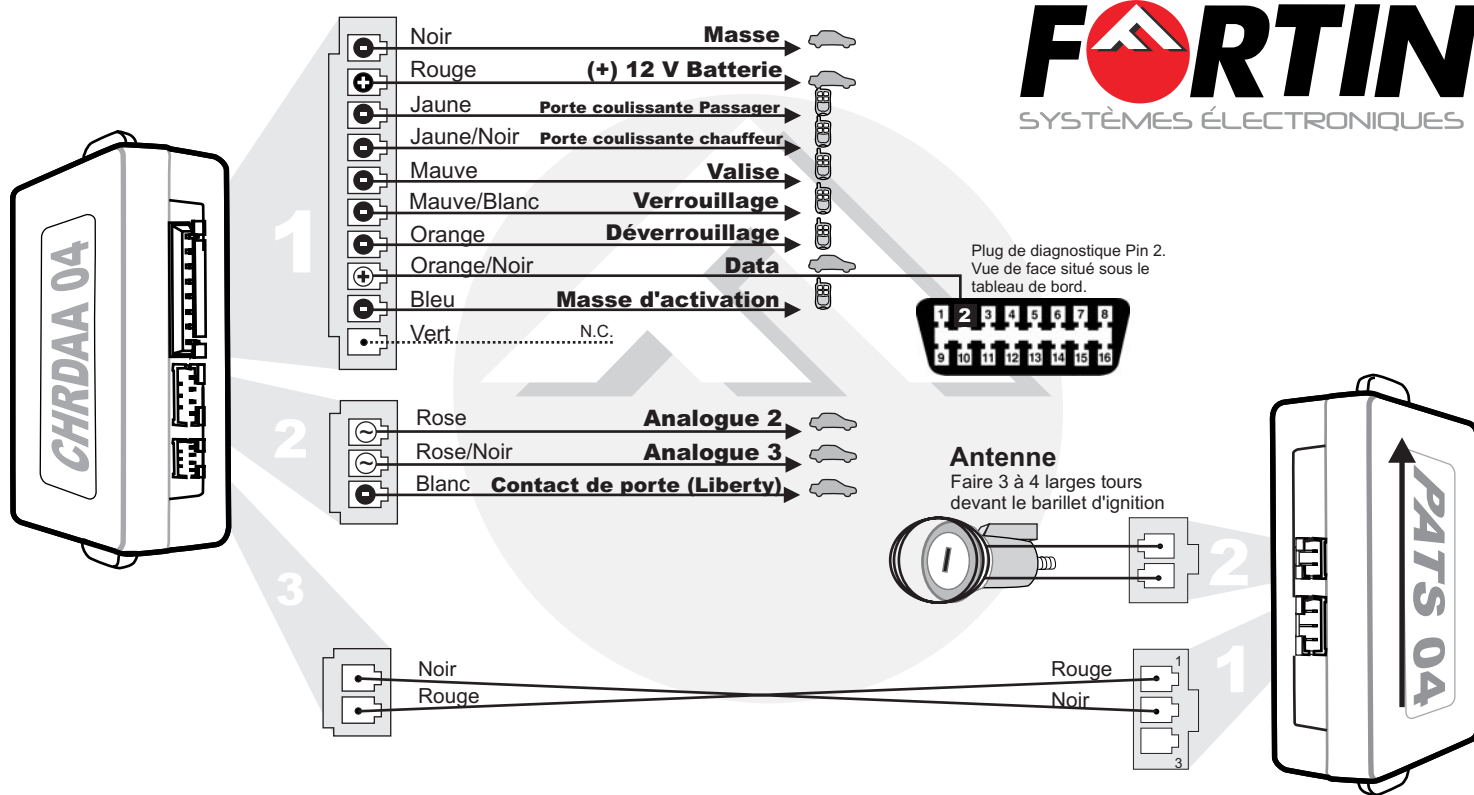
FORTIN
SYSTÈMES ÉLECTRONIQUES

CHRDAA 04

1
Noir Masse
Rouge (+) 12 V Batterie
Jaune Porte coulissante Passager
Jaune/Noir Porte coulissante chauffeur
Mauve Valise
Mauve/Blanc Verrouillage
Orange Déverrouillage
Orange/Noir Data
Bleu Masse d'activation
Vert N.C.

Plug de diagnostique Pin 2. Vue de face situé sous le tableau de bord.

| 1 | 2 | 3 | 4 | 5 | 6 | 7 | 8 |
|---|---|---|---|---|---|---|---|
| 9 | 10 | 11 | 12 | 13 | 14 | 15 | 16 |

2
Rose Analogue 2
Rose/Noir Analogue 3
Blanc Contact de porte (Liberty)

Antenne
Faire 3 à 4 larges tours devant le barillet d'ignition

3
Noir
Rouge

Rouge
Noir
1
3

2
1

PATS 04